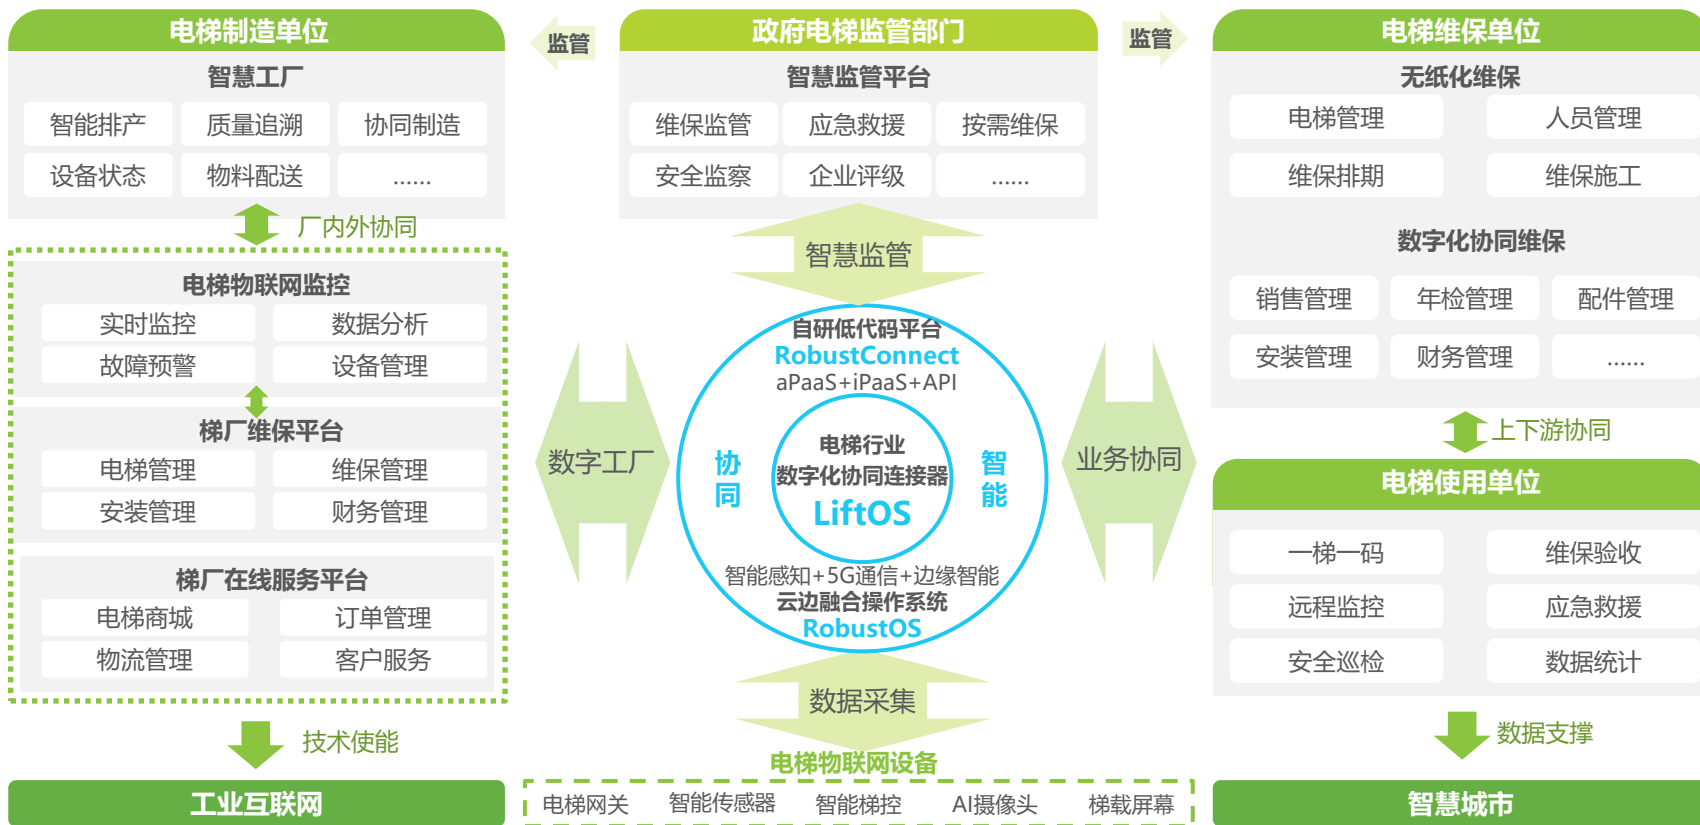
电梯制造单位

智慧工厂

智能排产 质量追溯 协同制造
设备状态 物料配送 ......

厂内外协同

电梯物联网监控

实时监控 数据分析
故障预警 设备管理

梯厂维保平台

电梯管理 维保管理
安装管理 财务管理

梯厂在线服务平台

电梯商城 订单管理
物流管理 客户服务

技术使能

工业互联网

监管

政府电梯监管部门

智慧监管平台

维保监管 应急救援 按需维保
安全监察 企业评级 ......

监管

智慧监管

数字工厂

自研低代码平台
RobustConnect
aPaaS+iPaaS+API

协同

电梯行业
数字化协同连接器
LiftOS

智能

智能感知+5G通信+边缘智能
云边融合操作系统
RobustOS

业务协同

数据采集

电梯物联网设备

电梯网关 智能传感器 智能梯控 AI摄像头 梯载屏幕

电梯维保单位

无纸化维保

电梯管理 人员管理
维保排期 维保施工

数字化协同维保

销售管理 年检管理 配件管理
安装管理 财务管理 ......

上下游协同

电梯使用单位

一梯一码 维保验收
远程监控 应急救援
安全巡检 数据统计

数据支撑

智慧城市